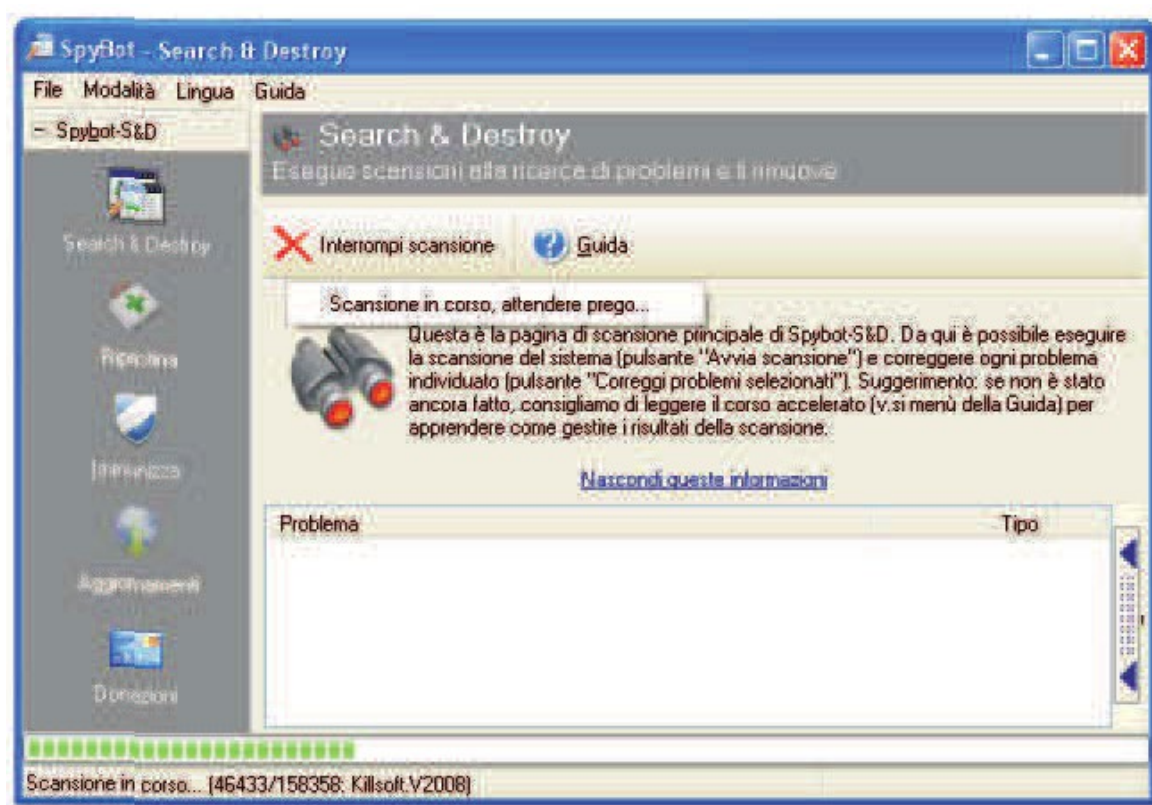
SpyBot - Search & Destroy

File Modalità Lingua Guida

- Spybot-S&D

Search & Destroy

Ripristina

Immunizza

Aggiornamenti

Donazioni

Search & Destroy
Esegue scansioni alla ricerca di problemi e li rimuove

Interrompi scansione Guida

Scansione in corso, attendere prego...

Questa è la pagina di scansione principale di Spybot-S&D. Da qui è possibile eseguire la scansione del sistema (pulsante "Avvia scansione") e correggere ogni problema individuato (pulsante "Correggi problemi selezionati"). Suggerimento: se non è stato ancora fatto, consigliamo di leggere il corso accelerato (v.si menù della Guida) per apprendere come gestire i risultati della scansione.

Nascondi queste informazioni

| Problema | Tipo |
|---|---|

Scansione in corso... (46433/158358: Killsoft.V2008)